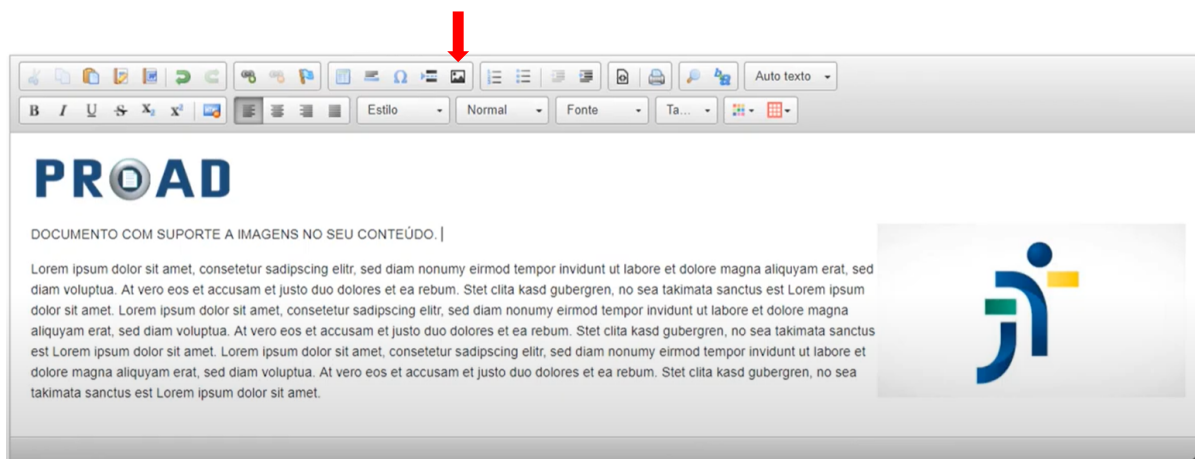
Auto texto
B I U S $X_2$ $X^2$ Estilo Normal Fonte Ta...

PROAD

DOCUMENTO COM SUPORTE A IMAGENS NO SEU CONTEÚDO.

Lorem ipsum dolor sit amet, consetetur sadipscing elitr, sed diam nonumy eirmod tempor invidunt ut labore et dolore magna aliquyam erat, sed diam voluptua. At vero eos et accusam et justo duo dolores et ea rebum. Stet clita kasd gubergren, no sea takimata sanctus est Lorem ipsum dolor sit amet. Lorem ipsum dolor sit amet, consetetur sadipscing elitr, sed diam nonumy eirmod tempor invidunt ut labore et dolore magna aliquyam erat, sed diam voluptua. At vero eos et accusam et justo duo dolores et ea rebum. Stet clita kasd gubergren, no sea takimata sanctus est Lorem ipsum dolor sit amet. Lorem ipsum dolor sit amet, consetetur sadipscing elitr, sed diam nonumy eirmod tempor invidunt ut labore et dolore magna aliquyam erat, sed diam voluptua. At vero eos et accusam et justo duo dolores et ea rebum. Stet clita kasd gubergren, no sea takimata sanctus est Lorem ipsum dolor sit amet.